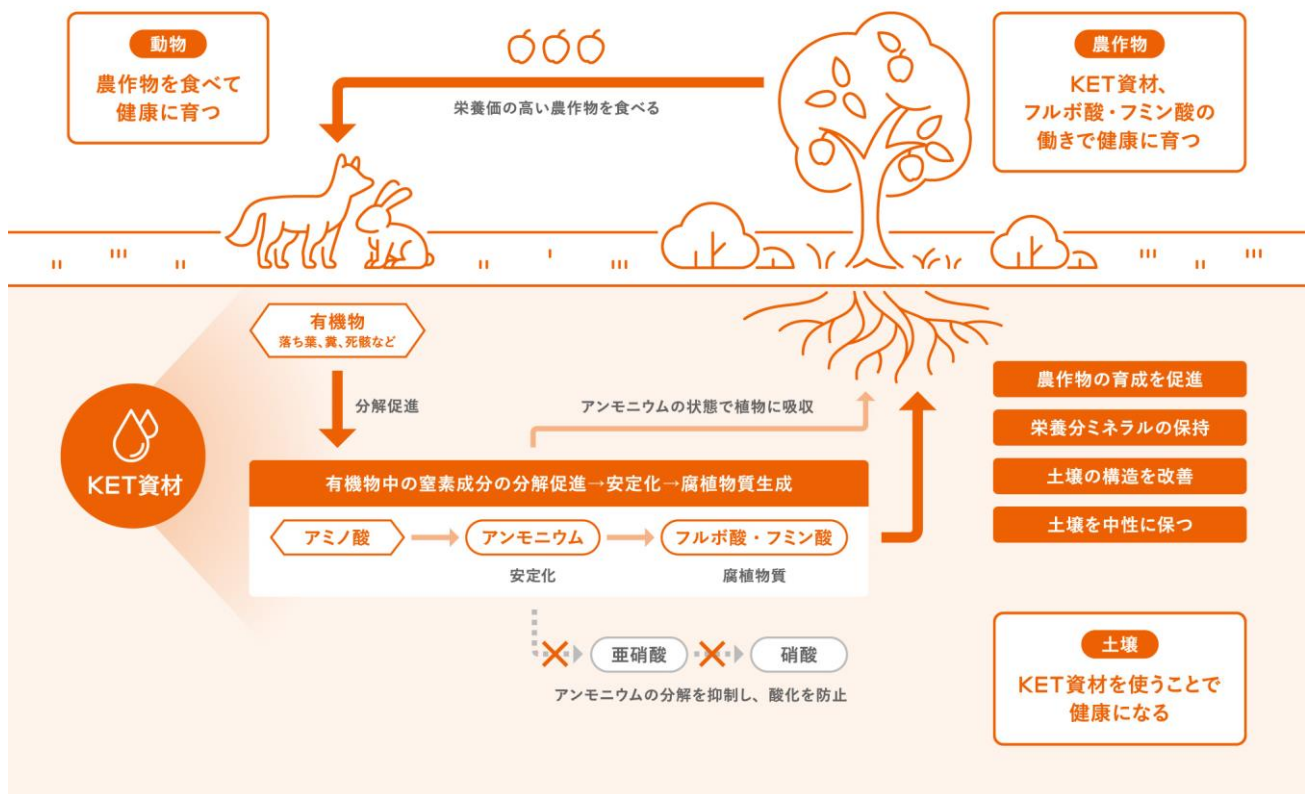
動物
農作物を食べて
健康に育つ

栄養価の高い農作物を食べる

農作物
KET資材、
フルボ酸・フミン酸の
働きで健康に育つ

有機物
落ち葉、糞、死骸など

分解促進

アンモニウムの状態で植物に吸収

KET資材

有機物中の窒素成分の分解促進→安定化→腐植物質生成

アミノ酸
アンモニウム
安定化
フルボ酸・フミン酸
腐植物質

亜硝酸
硝酸
アンモニウムの分解を抑制し、酸化を防止

農作物の育成を促進
栄養分ミネラルの保持
土壌の構造を改善
土壌を中性に保つ

土壌
KET資材を使うことで
健康になる